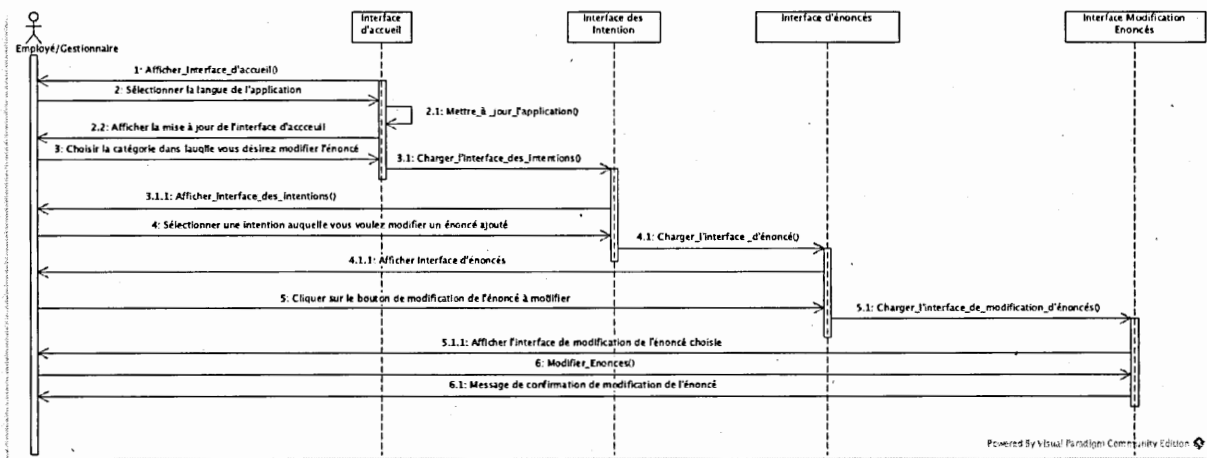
Employé/Gestionnaire

Interface d'accueil

Interface des Intention

Interface d'énoncés

Interface Modification Enoncés

1: Afficher_Interface_d'accueil()

2: Sélectionner la langue de l'application

2.1: Mettre_à_jour_l'application()

2.2: Afficher la mise à jour de l'interface d'acceuil

3: Choisir la catégorie dans lauqlle vous désirez modifier l'énoncé

3.1: Charger_l'interface_des_Intentions()

3.1.1: Afficher_Interface_des_intentions()

4: Sélectionner une intention auquelle vous voulez modifier un énoncé ajouté

4.1: Charger_l'interface _d'énoncé()

4.1.1: Afficher Interface d'énoncés

5: Cliquer sur le bouton de modification de l'énoncé à modifier

5.1: Charger_l'interface_de_modification_d'énoncés()

5.1.1: Afficher l'interface de modification de l'énoncé choisie

6: Modifier_Enonces()

6.1: Message de confirmation de modification de l'énoncé

Powered By Visual Paradigm Community Edition